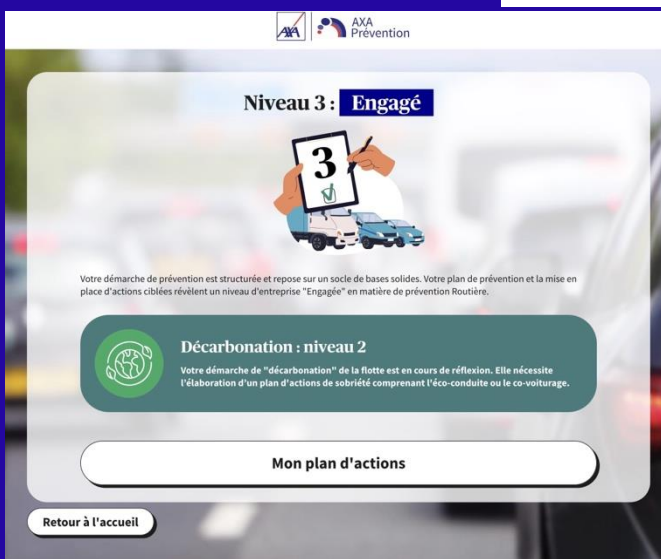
AXA

AXA Prévention

Niveau 3 : Engagé

3

Votre démarche de prévention est structurée et repose sur un socle de bases solides. Votre plan de prévention et la mise en place d'actions ciblées révèlent un niveau d'entreprise "Engagée" en matière de prévention Routière.

Décarbonation : niveau 2

Votre démarche de "décarbonation" de la flotte est en cours de réflexion. Elle nécessite l'élaboration d'un plan d'actions de sobriété comprenant l'éco-conduite ou le co-voiturage.

Mon plan d'actions

Retour à l'accueil